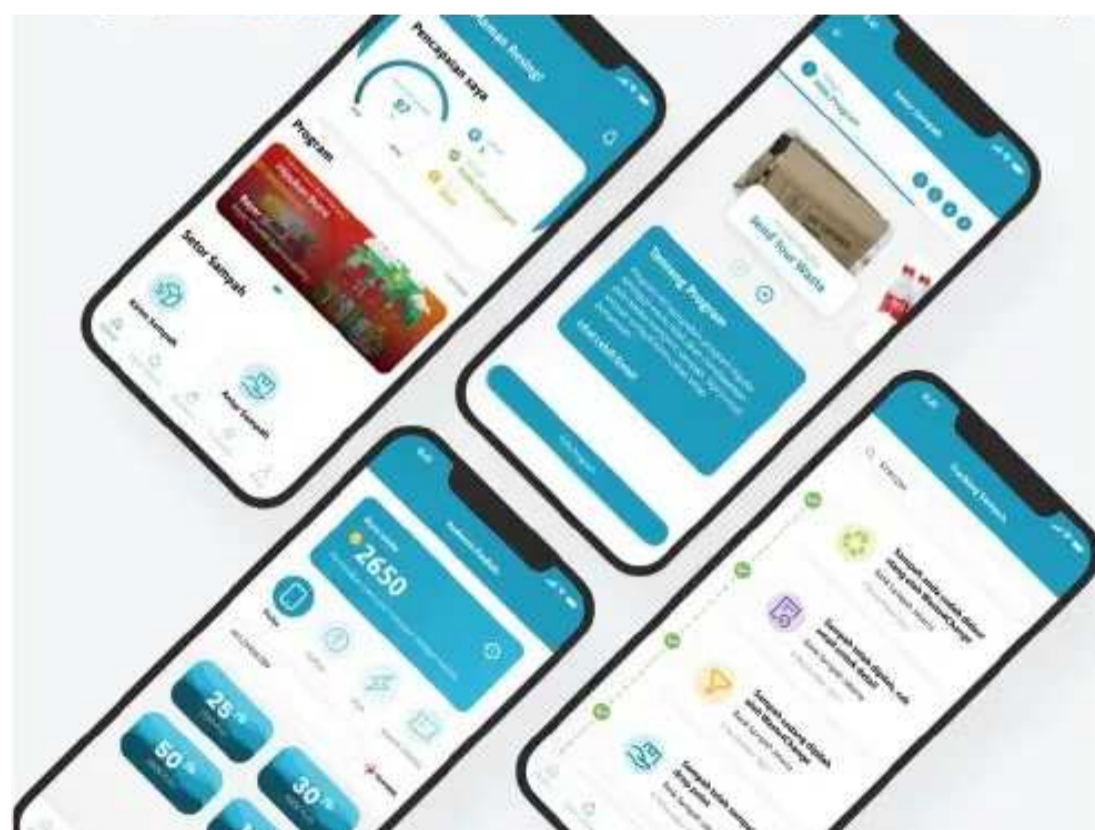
Pencapaian saya

87

Program

Setor Sampah

Antar Sampah

Send Your Waste

Tentang Program

2650

25%

50%

30%

Sampah anda sudah diterima oleh WasteChange

Sampah telah dipilah

Sampah sedang dipilah